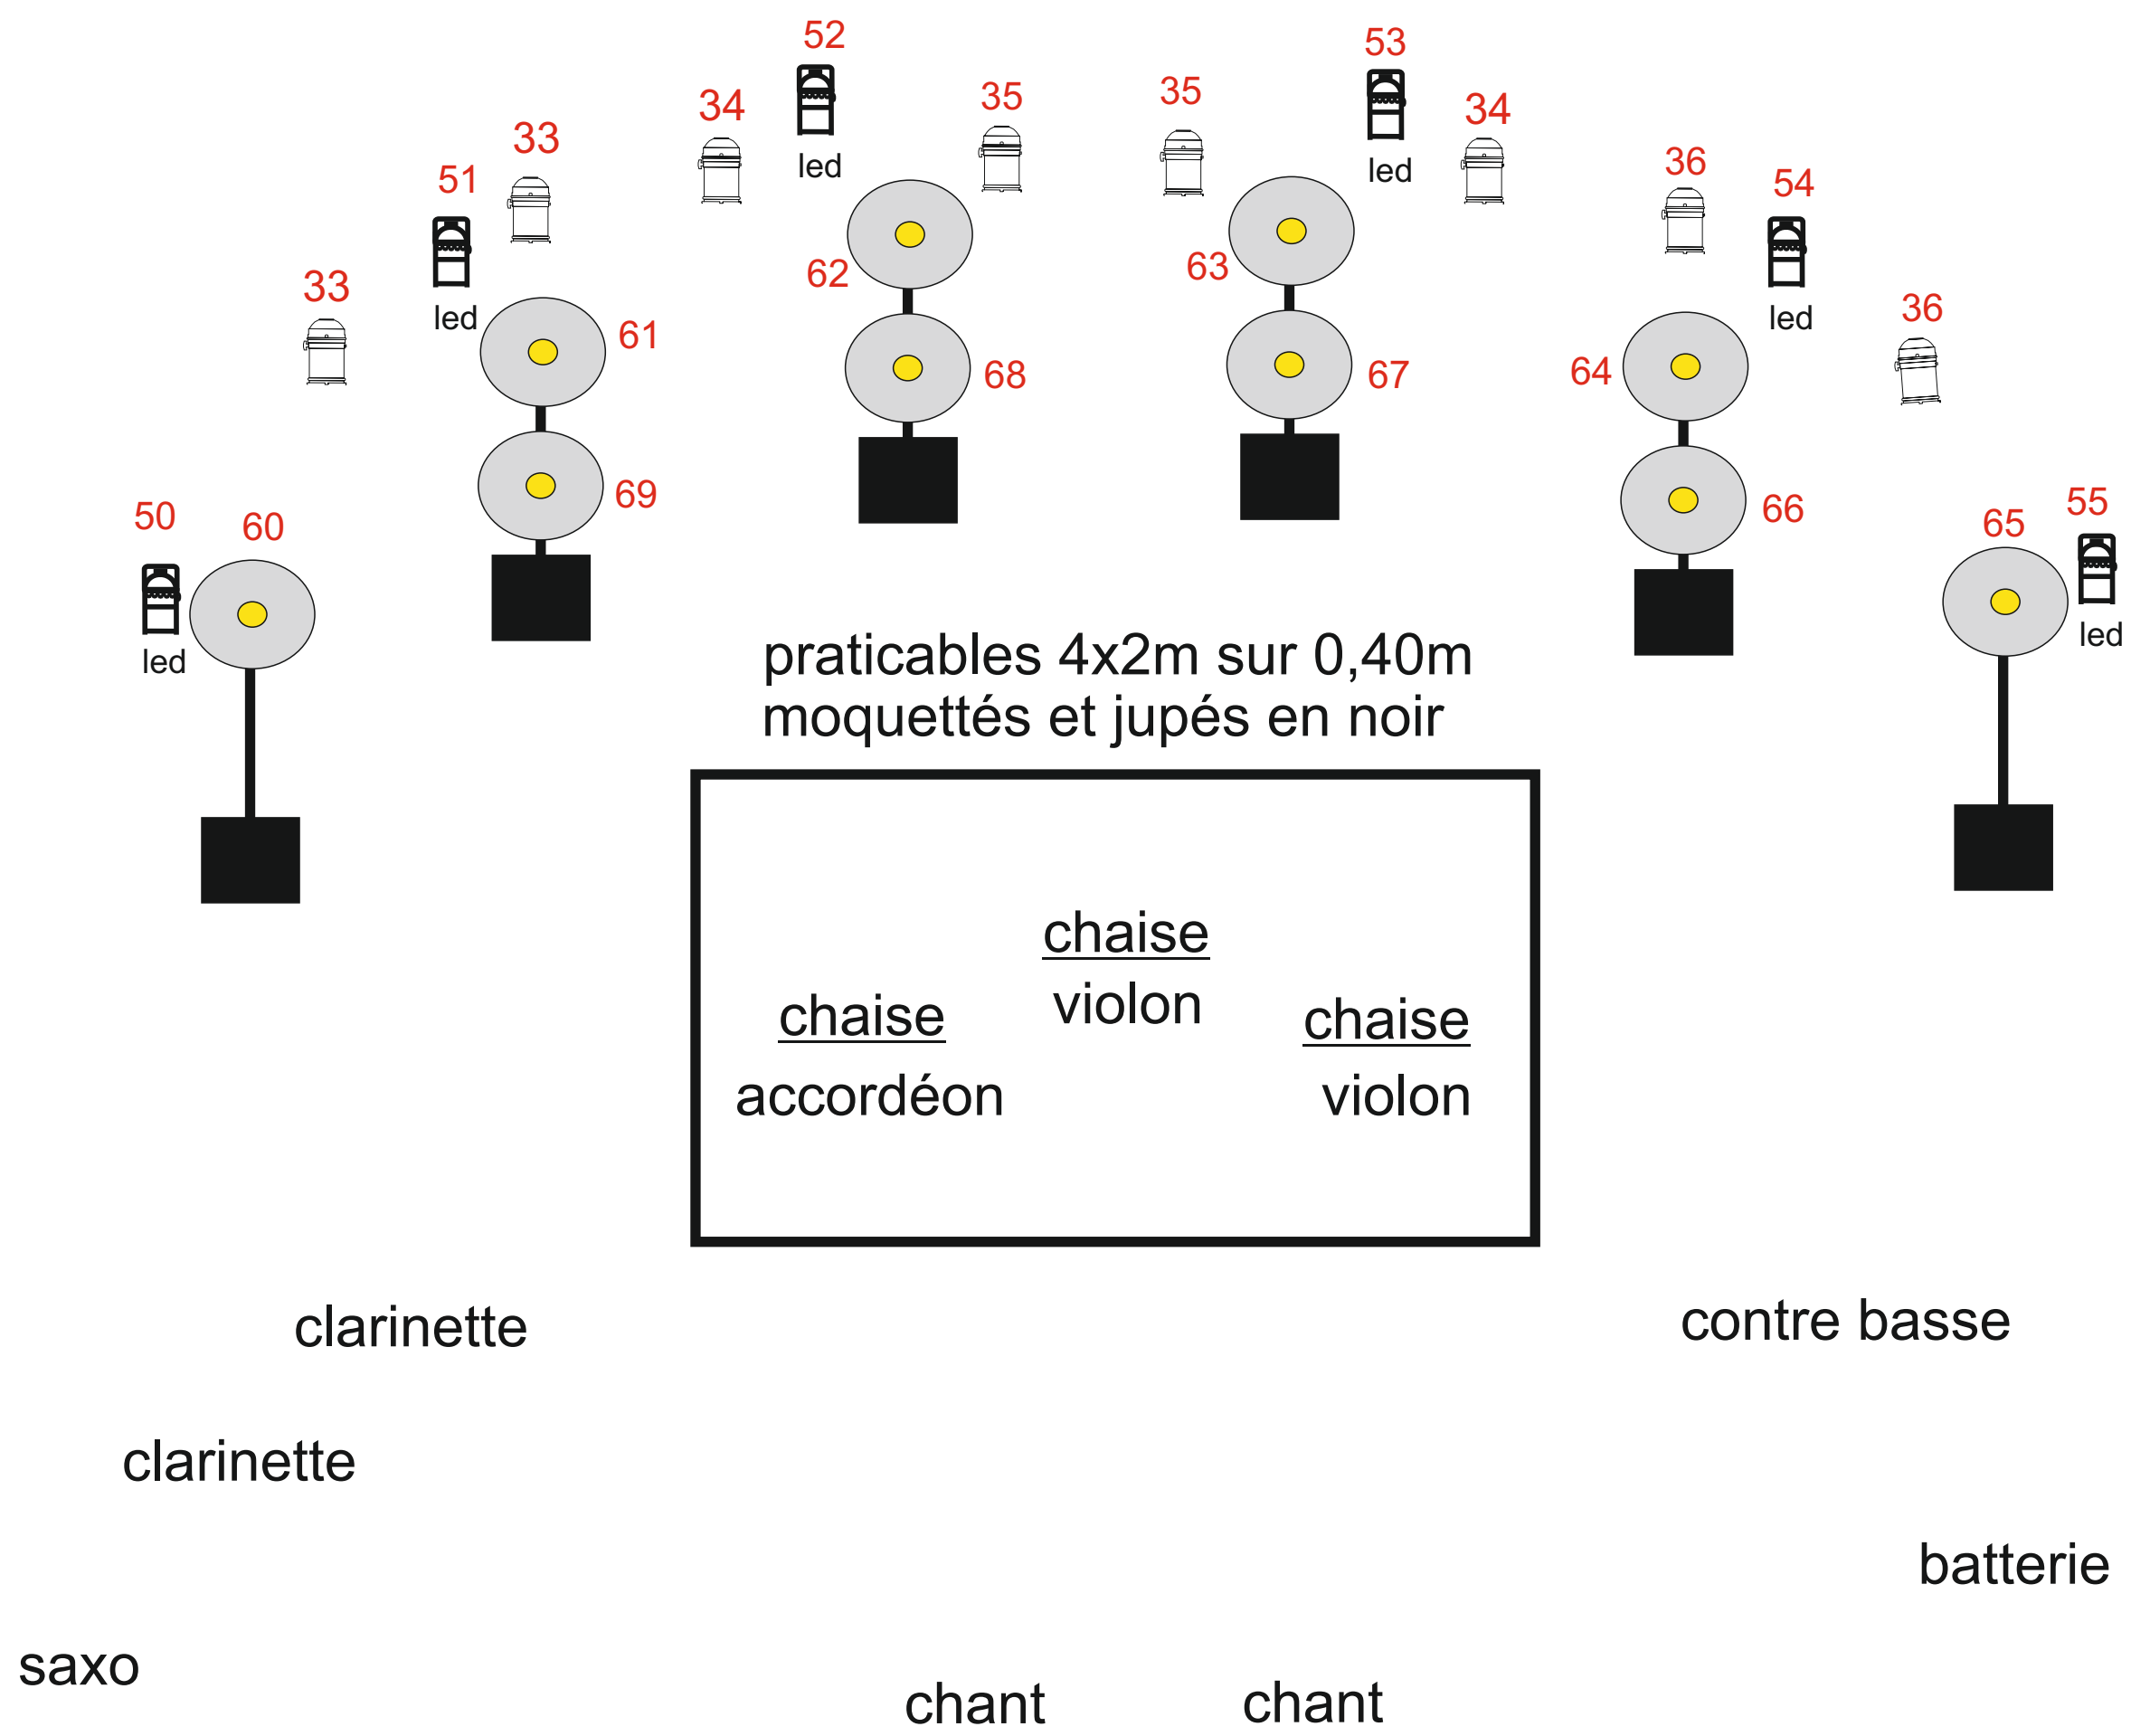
52
34
35
35
53
34
led
led
33
51
36
54
62
63
led
33
led
61
68
67
64
36
69
66
50
60
65
55
led
led
praticables 4x2m sur 0,40m
moquettés et jupés en noir
chaise
violon
chaise
accordéon
chaise
violon
clarinette
contre basse
clarinette
batterie
saxo
chant
chant